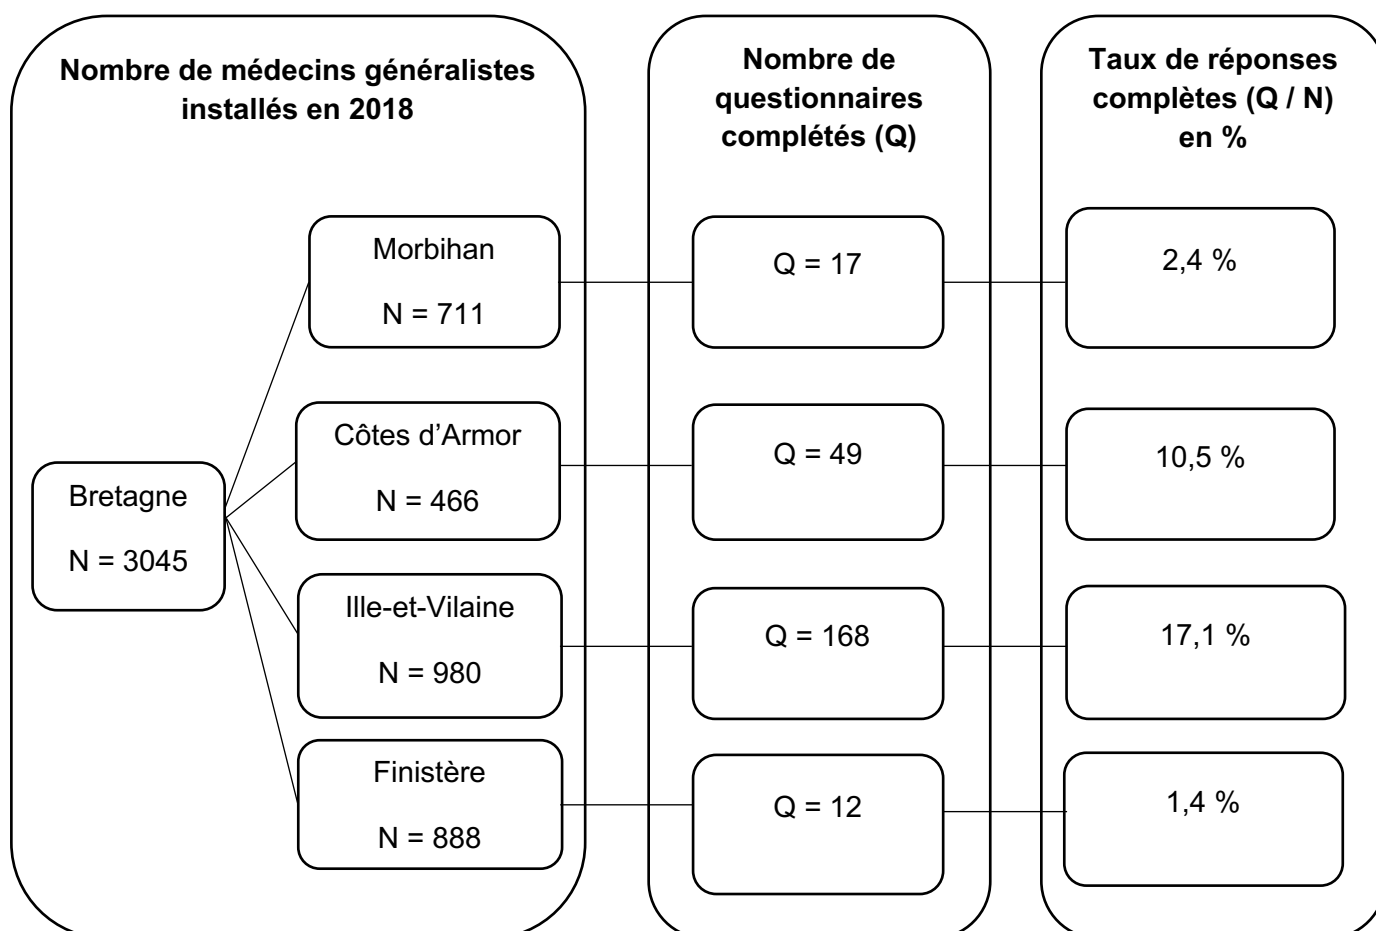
**Nombre de médecins généralistes installés en 2018**

Bretagne

N = 3045

Morbihan

N = 711

Côtes d'Armor

N = 466

Ille-et-Vilaine

N = 980

Finistère

N = 888

**Nombre de questionnaires complétés (Q)**

Q = 17

Q = 49

Q = 168

Q = 12

**Taux de réponses complètes (Q / N) en %**

2,4 %

10,5 %

17,1 %

1,4 %